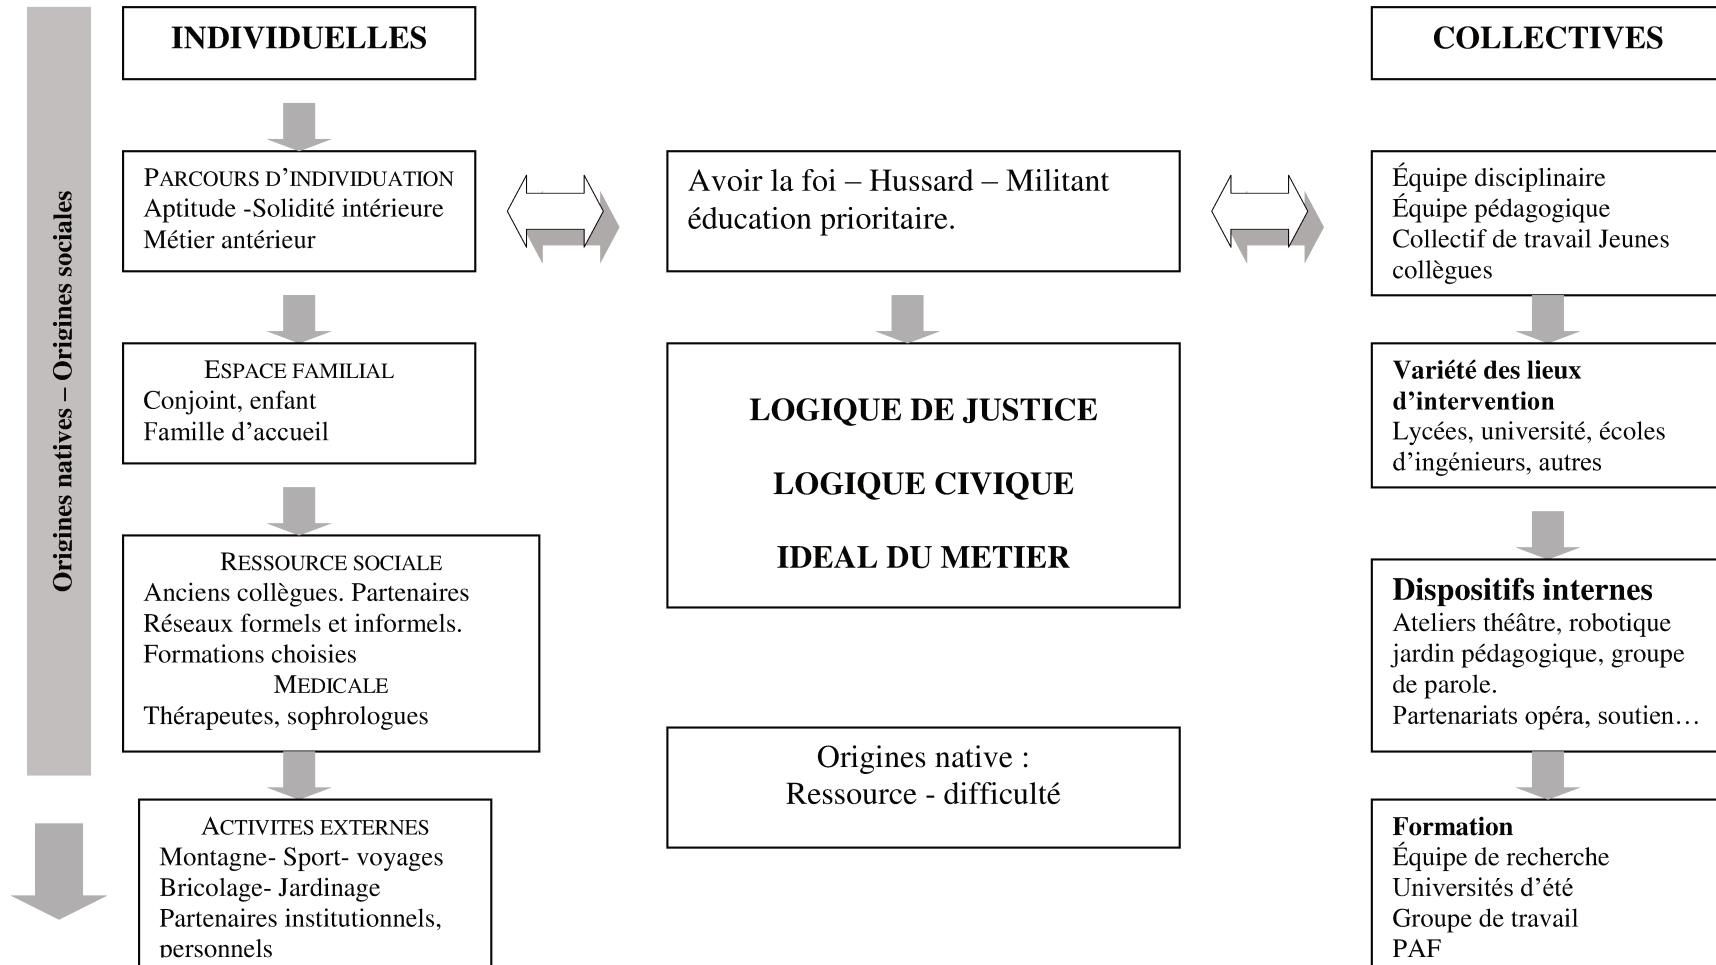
Origines natives – Origines sociales

INDIVIDUELLES

PARCOURS D'INDIVIDUATION
Aptitude -Solidité intérieure
Métier antérieur

ESPACE FAMILIAL
Conjoint, enfant
Famille d'accueil

RESSOURCE SOCIALE
Anciens collègues. Partenaires
Réseaux formels et informels.
Formations choisies
MEDICALE
Thérapeutes, sophrologues

ACTIVITES EXTERNES
Montagne- Sport- voyages
Bricolage- Jardinage
Partenaires institutionnels, personnels

Avoir la foi – Hussard – Militant éducation prioritaire.

LOGIQUE DE JUSTICE

LOGIQUE CIVIQUE

IDEAL DU METIER

Origines native :
Ressource - difficulté

COLLECTIVES

Équipe disciplinaire
Équipe pédagogique
Collectif de travail Jeunes collègues

Variété des lieux d'intervention
Lycées, université, écoles d'ingénieurs, autres

Dispositifs internes
Ateliers théâtre, robotique jardin pédagogique, groupe de parole.
Partenariats opéra, soutien…

Formation
Équipe de recherche
Universités d'été
Groupe de travail
PAF